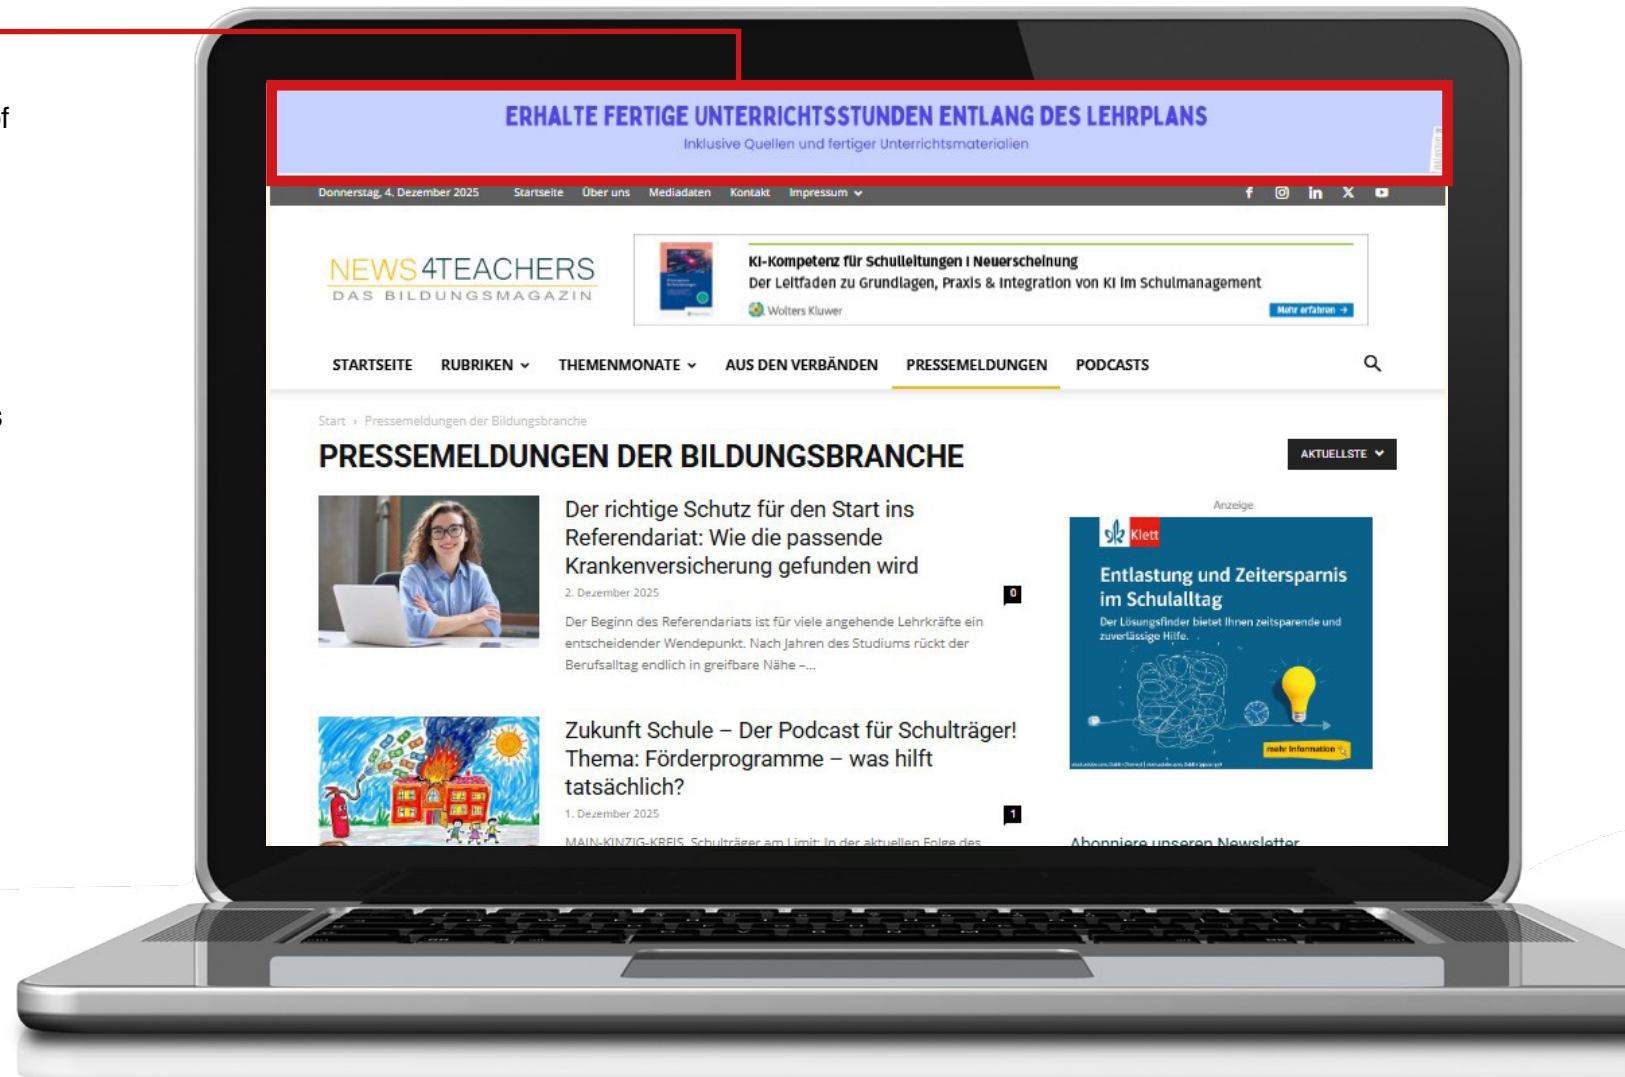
f

s

ERHALTE FERTIGE UNTERRICHTSSTUNDEN ENTLANG DES LEHRPLANS
Inklusive Quellen und fertiger Unterrichtsmaterialien

Donnerstag, 4. Dezember 2025 Startseite Über uns Mediadaten Kontakt Impressum

NEWS4TEACHERS
DAS BILDUNGSMAGAZIN

KI-Kompetenz für Schulleitungen I Neuerscheinung
Der Leitfaden zu Grundlagen, Praxis & Integration von KI im Schulmanagement
Wolters Kluwer
Mehr erfahren

STARTSEITE RUBRIKEN THEMENMONATE AUS DEN VERBÄNDEN PRESSEMELDUNGEN PODCASTS

Start › Pressemeldungen der Bildungsbranche

PRESSEMELDUNGEN DER BILDUNGSBRANCHE

AKTUELLSTE

Der richtige Schutz für den Start ins Referendariat: Wie die passende Krankenversicherung gefunden wird

2. Dezember 2025

0

Der Beginn des Referendariats ist für viele angehende Lehrkräfte ein entscheidender Wendepunkt. Nach Jahren des Studiums rückt der Berufsalltag endlich in greifbare Nähe –...

Zukunft Schule – Der Podcast für Schulträger! Thema: Förderprogramme – was hilft tatsächlich?

1. Dezember 2025

1

MAIN-KINZIG-KREIS. Schulträger am Limit: In der aktuellen Folge des

Anzeige

Klett

Entlastung und Zeitersparnis im Schulalltag

Der Lösungsfinder bietet Ihnen zeitsparende und zuverlässige Hilfe.

mehr Information

Abonniere unseren Newsletter